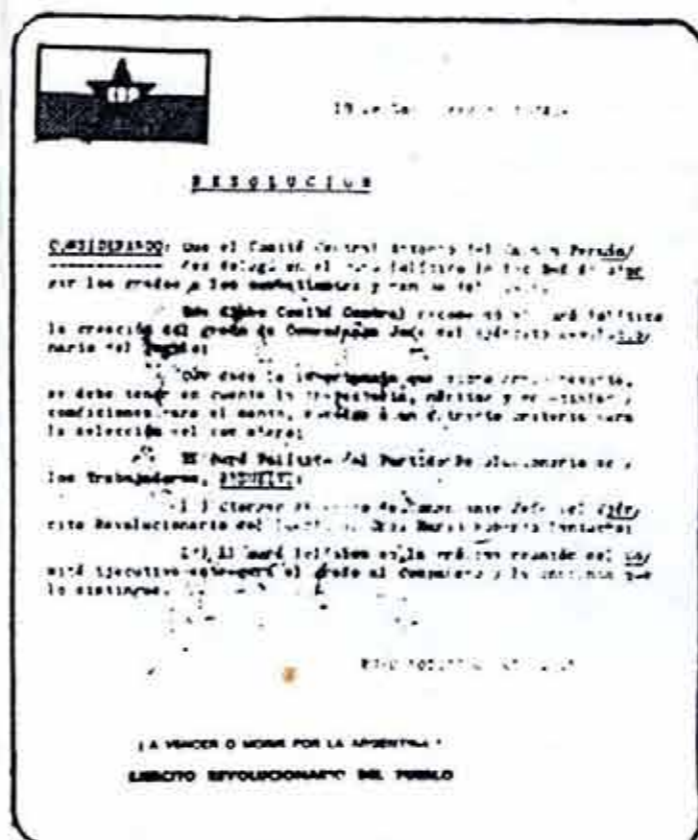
ERP

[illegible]

R E S O L U C I O N

CONSIDERANDO: Que el Comité Central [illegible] Partido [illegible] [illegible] en el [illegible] por los grados y los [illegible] y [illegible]

Que dicho Comité Central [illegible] la creación del grado de Comandante Jefe del Ejército Revolucionario del Pueblo;

Que dado la importancia que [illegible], se debe tener en cuenta la trayectoria, méritos y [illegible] condiciones para el mismo, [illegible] criterio para la selección del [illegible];

El Buró Político del Partido Revolucionario de los Trabajadores, RESUELVE:

1) Otorgar el grado de Comandante Jefe del Ejército Revolucionario del Pueblo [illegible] Roberto Santucho;

2) El Buró Político en la próxima reunión del Comité Ejecutivo entregará el grado al Comandante y la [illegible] que lo distingue.

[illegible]

¡ A VENCER O MORIR POR LA ARGENTINA !

EJERCITO REVOLUCIONARIO DEL PUEBLO